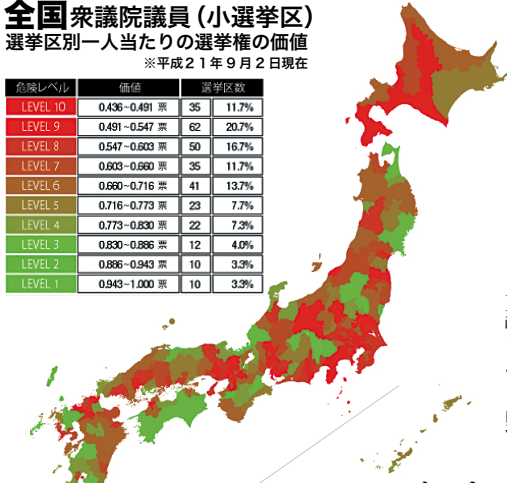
全国衆議院議員（小選挙区）
選挙区別一人当たりの選挙権の価値
※平成２１年９月２日現在

| 危険レベル | 価値 | 選挙区数 | |
|---|---|---|---|
| LEVEL 10 | 0.436～0.491 票 | 35 | 11.7% |
| LEVEL 9 | 0.491～0.547 票 | 62 | 20.7% |
| LEVEL 8 | 0.547～0.603 票 | 50 | 16.7% |
| LEVEL 7 | 0.603～0.660 票 | 35 | 11.7% |
| LEVEL 6 | 0.660～0.716 票 | 41 | 13.7% |
| LEVEL 5 | 0.716～0.773 票 | 23 | 7.7% |
| LEVEL 4 | 0.773～0.830 票 | 22 | 7.3% |
| LEVEL 3 | 0.830～0.886 票 | 12 | 4.0% |
| LEVEL 2 | 0.886～0.943 票 | 10 | 3.3% |
| LEVEL 1 | 0.943～1.000 票 | 10 | 3.3% |